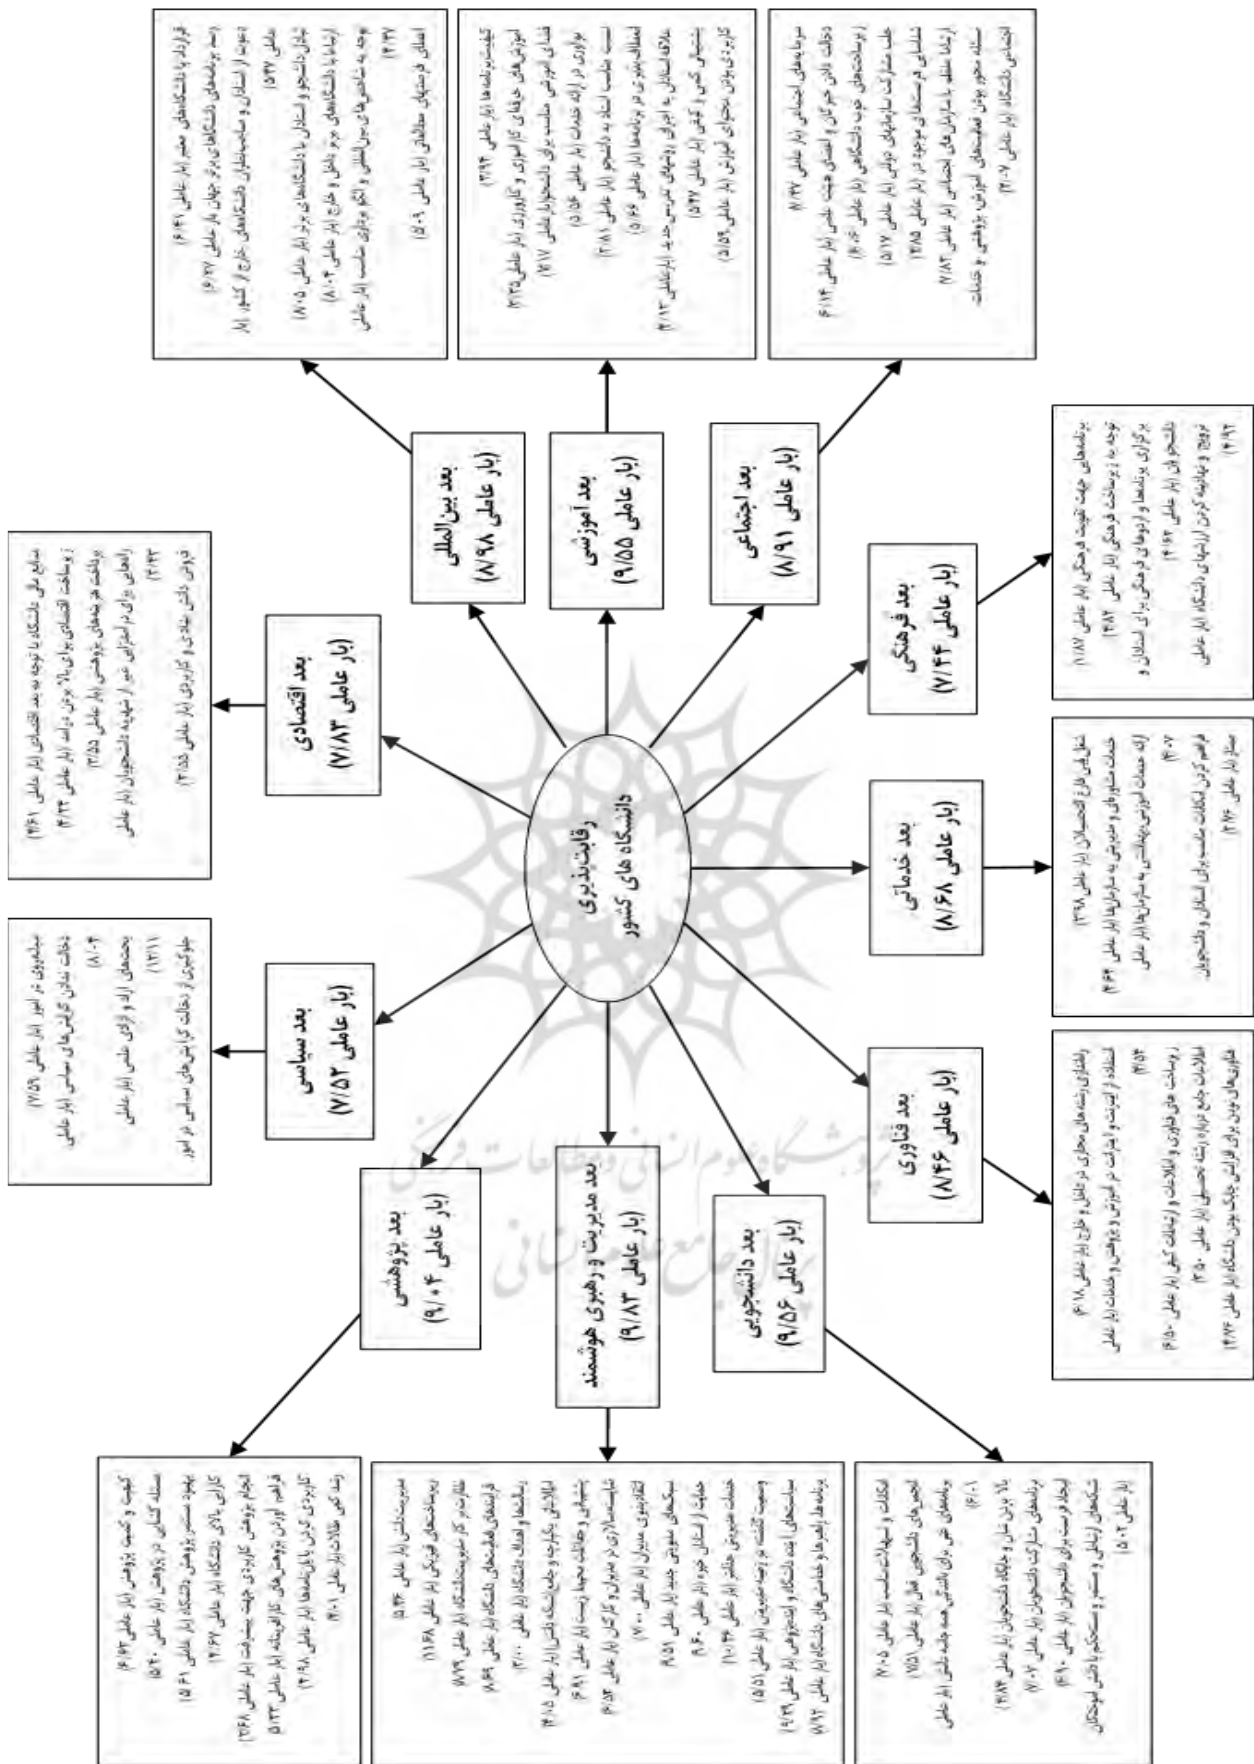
رقابت‌پذیری دانشگاه های کشور

بعد بین‌المللی (بار عاملی ۸/۹۸)

قرارداد با دانشگاه‌های معتبر (بار عاملی ۶/۴۹)
وجود برنامه‌های دانشگاه‌های برتر جهان (بار عاملی ۶/۲۷)
دعوت از استادان و صاحب‌نظران دانشگاه‌های خارج از کشور (بار عاملی ۵/۳۷)
تبادل دانشجو و استادان با دانشگاه‌های برتر (بار عاملی ۸/۰۵)
ارتباط با دانشگاه‌های برتر داخل و خارج (بار عاملی ۸/۰۳)
توجه به شاخص‌های بین‌المللی و الگو برداری مناسب (بار عاملی ۴/۳۳)
اعطای فرصت‌های مطالعاتی (بار عاملی ۵/۰۹)

بعد آموزشی (بار عاملی ۹/۵۵)

کیفیت برنامه‌ها (بار عاملی ۳/۹۴)
آموزش‌های حرفه‌ای کارآموزی و کارورزی (بار عاملی ۳/۳۵)
فضای آموزشی مناسب برای دانشجویان (بار عاملی ۳/۱۷)
نوآوری در ارائه خدمات (بار عاملی ۵/۵۶)
نسبت مناسب استاد به دانشجو (بار عاملی ۳/۸۱)
انعطاف‌پذیری در برنامه‌ها (بار عاملی ۵/۶۶)
علاقه استادان به اجرای روش‌های تدریس جدید (بار عاملی ۴/۱۳)
تشخیص کمی و کیفی (بار عاملی ۵/۴۷)
کاربردی بودن محتوای آموزش (بار عاملی ۵/۵۹)

بعد اجتماعی (بار عاملی ۸/۹۱)

سرمایه‌های اجتماعی (بار عاملی ۸/۴۷)
دخالت دادن خبرگان و اعضای هیئت علمی (بار عاملی ۶/۱۴)
روساخت‌های خوب دانشگاهی (بار عاملی ۵/۰۶)
جلب مشارکت سازمان‌های دولتی (بار عاملی ۵/۱۷)
شناسایی فرصت‌های موجود (بار عاملی ۴/۸۵)
ارتقا سطح با سازمان‌های اجتماعی (بار عاملی ۷/۸۳)
سطح محور بودن فعالیت‌های آموزشی پژوهشی و خدمات اجتماعی دانشگاه (بار عاملی ۳/۰۷)

بعد اقتصادی (بار عاملی ۷/۸۳)

منابع مالی دانشگاه با توجه به بعد اقتصادی (بار عاملی ۳/۶۱)
زیرساخت اقتصادی برای بالا بردن درآمد (بار عاملی ۴/۳۳)
پرداخت هزینه‌های پژوهشی (بار عاملی ۳/۵۵)
اعطای وام در آموزش عمر / شهریه دانشجویان (بار عاملی ۴/۴۳)
فروش دانش بنیادی و کاربردی (بار عاملی ۵/۵۵)

بعد سیاسی (بار عاملی ۷/۵۳)

بیطرفی در امور (بار عاملی ۷/۵۹)
دخالت ندادن گرایش‌های سیاسی (بار عاملی ۸/۰۴)
محیطی آزاد و آزادی علمی (بار عاملی ۳/۱۱)
جلوگیری از دخالت گرایش‌های سیاسی در امور

بعد پژوهشی (بار عاملی ۹/۰۴)

کمیت و کیفیت پژوهشی (بار عاملی ۶/۹۳)
مسئله گشایی در پژوهش (بار عاملی ۵/۴۰)
بهبود مستمر پژوهشی دانشگاه (بار عاملی ۵/۶۱)
کارایی بالای دانشگاه (بار عاملی ۳/۶۲)
انجام پژوهش کاربردی جهت پیشرفت (بار عاملی ۳/۶۸)
فراهم آوردن پژوهش‌های کارآفرینانه (بار عاملی ۵/۳۳)
کاربردی کردن پایان‌نامه‌ها (بار عاملی ۳/۹۸)
رسانایی مقالات (بار عاملی ۳/۰۱)

بعد مدیریت و رهبری هوشمند (بار عاملی ۹/۸۳)

مدیریت دانش (بار عاملی ۵/۹۴)
برنامه‌های راهبردی (بار عاملی ۱۱/۴۸)
نظارت بر کار مدیریت دانشگاه (بار عاملی ۸/۷۹)
فرایندهای هماهنگ دانشگاه (بار عاملی ۸/۶۹)
رسالت‌ها و اهداف دانشگاه (بار عاملی ۴/۰۰)
ائتلاف با دیگر دانشگاه‌ها (بار عاملی ۳/۰۵)
پاسخگویی و رقابت محیط رسمی (بار عاملی ۶/۹۱)
شایسته‌سالاری در مدیران و کارکنان (بار عاملی ۶/۱۳)
انعطاف‌پذیری مدیران (بار عاملی ۷/۰۰)
سبک‌های مدیریتی جدید (بار عاملی ۶/۵۱)
حمایت از استادان خود (بار عاملی ۶/۶۰)
خدمات مدیریتی مناسب (بار عاملی ۱۰/۳۴)
وضعیت گذشته و زمینه تصمیمی (بار عاملی ۵/۵۱)
سیاست‌های آینده دانشگاه و دانشجویان (بار عاملی ۹/۲۹)
برنامه‌ها و راهبردهای دانشگاه (بار عاملی ۷/۷۲)

بعد دانشجویی (بار عاملی ۹/۵۶)

امکانات و تسهیلات مناسب (بار عاملی ۸/۰۵)
انجمن‌های دانشجویی فعال (بار عاملی ۷/۵۵)
برنامه‌های غنی برای دانشجویان هیئت علمی (بار عاملی ۶/۰۱)
بالا بودن شأن و جایگاه دانشجویان (بار عاملی ۸/۹۳)
برنامه‌های مشارکت دانشجویان (بار عاملی ۷/۰۷)
ایجاد فرصت برای دانشجویان (بار عاملی ۶/۹۰)
تشکل‌های (شغلی و مستمر و مستحکم) دانش آموختگان (بار عاملی ۵/۰۲)

بعد فناوری (بار عاملی ۸/۴۶)

راه‌اندازی رشته‌های مجازی در داخل و خارج (بار عاملی ۶/۱۸)
استفاده از اینترنت و امکانات در آموزش و پژوهش و خدمات (بار عاملی ۳/۵۴)
زیرساخت‌های فناوری و اطلاعات و ارتباطات کمی (بار عاملی ۶/۱۵)
اطلاعات جامع درباره رشته تحصیلی (بار عاملی ۳/۵۰)
فناوری‌های نوین برای افزایش جایگاه بودن دانشگاه (بار عاملی ۴/۷۶)

بعد خدماتی (بار عاملی ۸/۶۸)

تعامل با فارغ التحصیلان (بار عاملی ۳/۹۸)
خدمات مشاوره‌ای و مدیریتی به سازمان‌ها (بار عاملی ۴/۶۴)
ارائه خدمات آموزشی تخصصی به سازمان‌ها (بار عاملی ۴/۰۷)
فراهم کردن امکانات مناسب برای استادان و دانشجویان (بار عاملی ۴/۷۶)

بعد فرهنگی (بار عاملی ۷/۴۴)

برنامه‌های جهت تقویت فرهنگی (بار عاملی ۱/۸۷)
توجه به زیرساخت فرهنگی (بار عاملی ۳/۸۲)
برگزاری برنامه‌ها و اردوهای فرهنگی برای استادان و دانشجویان (بار عاملی ۴/۶۳)
ترویج و نهادینه کردن ارزش‌های دانشگاه (بار عاملی ۴/۹۳)

پژوهشگاه علوم انسانی و مطالعات فرهنگی
پرتال جامع علوم انسانی